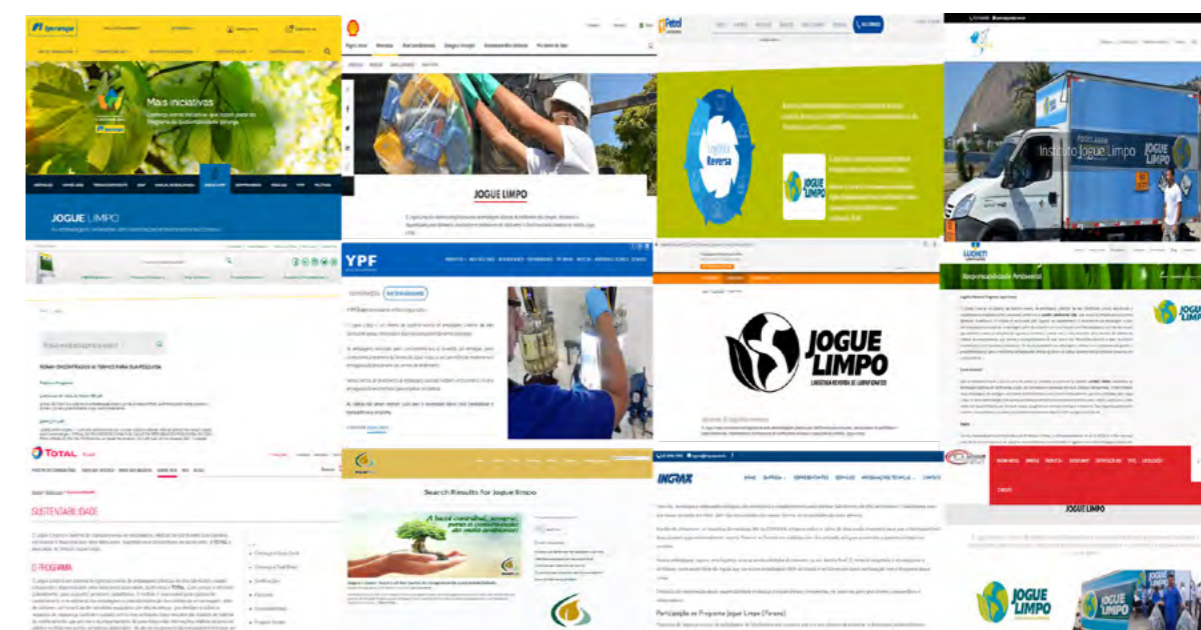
Ipiranga

Mais iniciativas

JOGUE LIMPO

JOGUE LIMPO

Logística Reversa

JOGUE LIMPO

Instituto Jogue Limpo

JOGUE LIMPO

YPF

JOGUE LIMPO
LOGÍSTICA REVERSA DE LUBRIFICANTES

Responsabilidade Ambiental

JOGUE LIMPO

FORAM ENCONTRADOS 41 TERMOS PARA SUA PESQUISA

TOTAL

SUSTENTABILIDADE

O PROGRAMA

Search Results for: Jogue limpo

A beck corrida... sempre, para a consciência do meio ambiente!

INGRAX

Participação no Programa Jogue Limpo (Paraná)

JOGUE LIMPO

JOGUE LIMPO